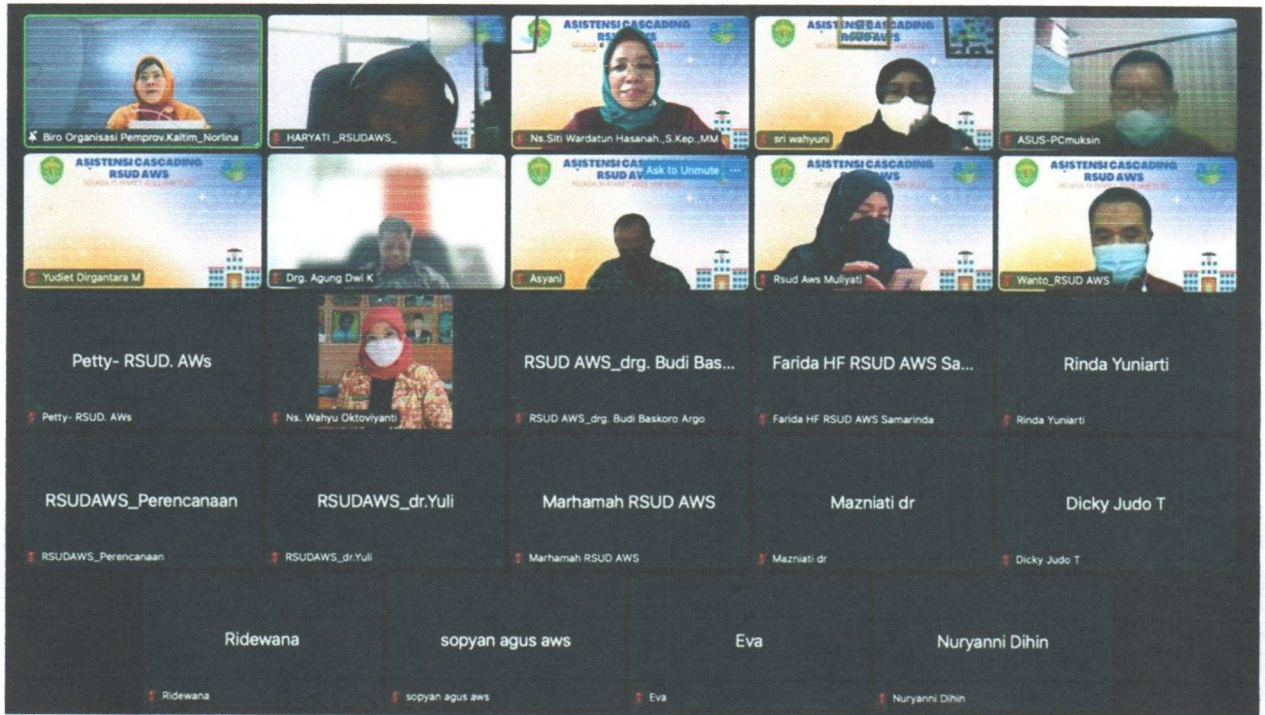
Biro Organisasi Pemprov.Kaltim_Norlina

HARYATI _RSUDAWS_

ASISTENSI CASCADING RSUD A

Ns.Siti Wardatun Hasanah., S.Kep.,MM

ASISTENSI CASCADING RSUD AWS

sri wahyuni

ASUS-PCmuksin

ASISTENSI CASCADING RSUD AWS

Yudiet Dirgantara M

Drg. Agung Dwi K

ASISTENSI CASCADING RSUD A

Ask to Unmute

Asyani

ASISTENSI CASCADING RSUD AWS

Rsud Aws Muliyati

ASISTENSI CASCADING RSUD AWS

Wanto_RSUD AWS

Petty- RSUD. AWs

Petty- RSUD. AWs

Ns. Wahyu Oktoviyanti

RSUD AWS_drg. Budi Bas...

RSUD AWS_drg. Budi Baskoro Argo

Farida HF RSUD AWS Sa...

Farida HF RSUD AWS Samarinda

Rinda Yuniarti

Rinda Yuniarti

RSUDAWS_Perencanaan

RSUDAWS_Perencanaan

RSUDAWS_dr.Yuli

RSUDAWS_dr.Yuli

Marhamah RSUD AWS

Marhamah RSUD AWS

Mazniati dr

Mazniati dr

Dicky Judo T

Dicky Judo T

Ridewana

Ridewana

sopyan agus aws

sopyan agus aws

Eva

Eva

Nuryanni Dihin

Nuryanni Dihin